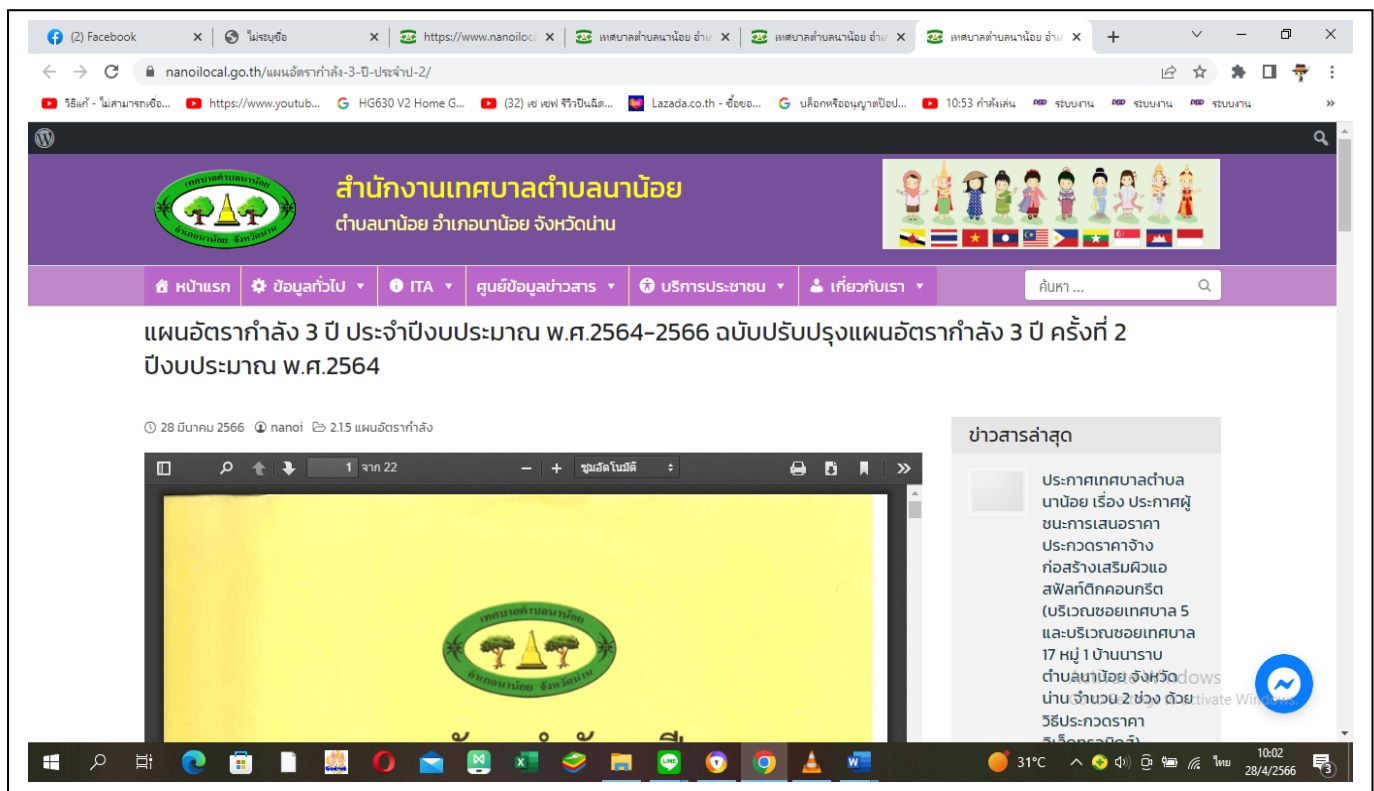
(2) Facebook ×
ไม่ระบุชื่อ ×
https://www.nanoiloca ×
เทศบาลตำบลนาน้อย อำเ ×
เทศบาลตำบลนาน้อย อำเ ×
เทศบาลตำบลนาน้อย อำเ ×
+

nanoilocal.go.th/แผนอัตรากำลัง-3-ปี-ประจำปี-2/

วิธีแก้ - ไม่สามารถเชื่อ... https://www.youtub... HG630 V2 Home G... (32) เซ เซฟ รีวิวปืนฉีด... Lazada.co.th - ซื้อขอ... บล็อกหรืออนุญาตป๊อป... 10:53 กำลังเล่น ระบบงาน ระบบงาน ระบบงาน »

สำนักงานเทศบาลตำบลนาน้อย
ตำบลนาน้อย อำเภอนาน้อย จังหวัดน่าน

เทศบาลตำบลนาน้อย
อำเภอนาน้อย จังหวัดน่าน

หน้าแรก | ข้อมูลทั่วไป ▾ | ITA ▾ | ศูนย์ข้อมูลข่าวสาร ▾ | บริการประชาชน ▾ | เกี่ยวกับเรา ▾ | ค้นหา ...

แผนอัตรากำลัง 3 ปี ประจำปีงบประมาณ พ.ศ.2564-2566 ฉบับปรับปรุงแผนอัตรากำลัง 3 ปี ครั้งที่ 2 ปีงบประมาณ พ.ศ.2564

28 มีนาคม 2566 nanoi 2.1.5 แผนอัตรากำลัง

1 จาก 22 — + ซูมอัตโนมัติ

เทศบาลตำบลนาน้อย
อำเภอนาน้อย จังหวัดน่าน

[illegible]

ข่าวสารล่าสุด

ประกาศเทศบาลตำบลนาน้อย เรื่อง ประกาศผู้ชนะการเสนอราคา ประกวดราคาจ้างก่อสร้างเสริมผิวแอสฟัลท์ติกคอนกรีต (บริเวณซอยเทศบาล 5 และบริเวณซอยเทศบาล 17 หมู่ 1 บ้านนาราบ ตำบลนาน้อย จังหวัดน่าน จำนวน 2 ช่วง ด้วยวิธีประกวดราคา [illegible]

Activate Windows
Go to Settings to activate Windows.

31°C ไทย 10:02 28/4/2566 3